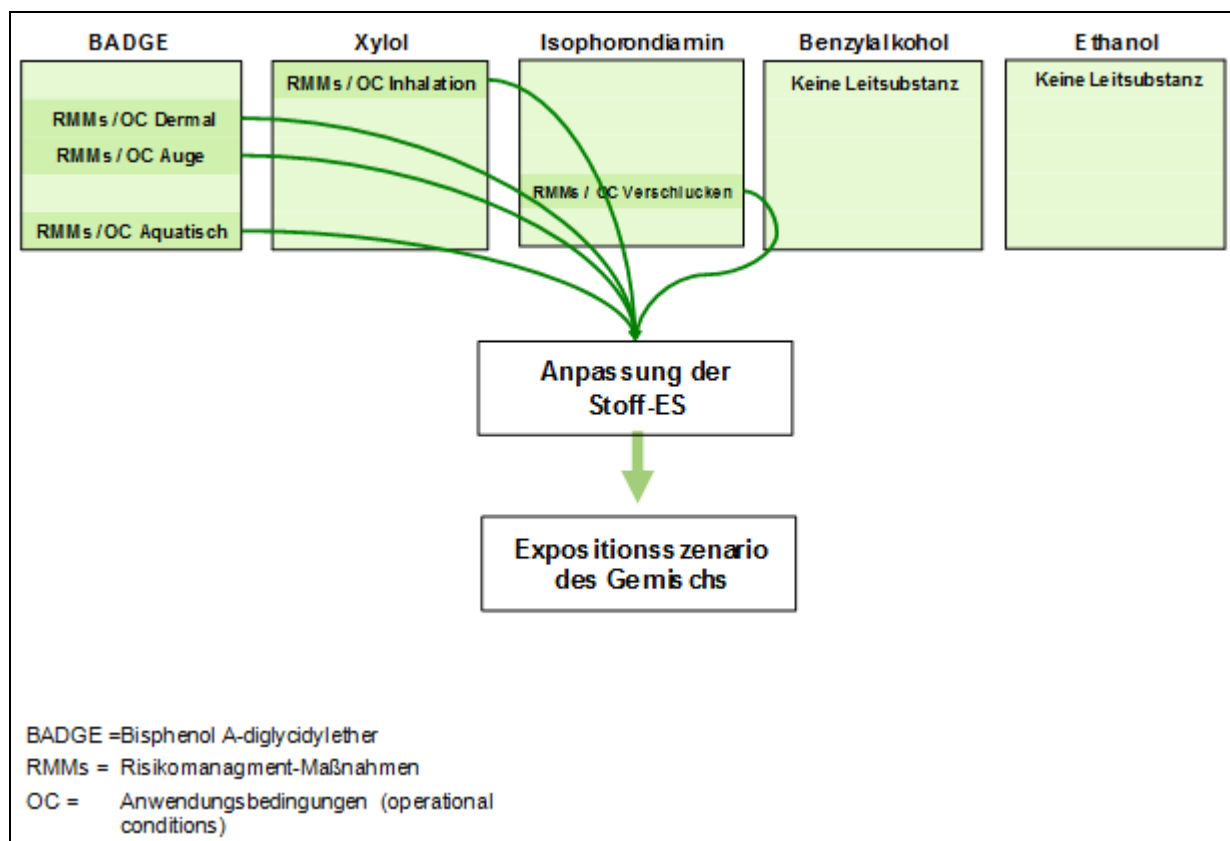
BADGE

RMMs / OC Dermal

RMMs / OC Auge

RMMs / OC Aquatisch

Xylol

RMMs / OC Inhalation

Isophorondiamin

RMMs / OC Verschlucken

Benzylalkohol

Keine Leitsubstanz

Ethanol

Keine Leitsubstanz

Anpassung der Stoff-ES

Expositionsszenario des Gemischs

BADGE =Bisphenol A-diglycidylether

RMMs = Risikomanagment-Maßnahmen

OC = Anwendungsbedingungen (operational conditions)